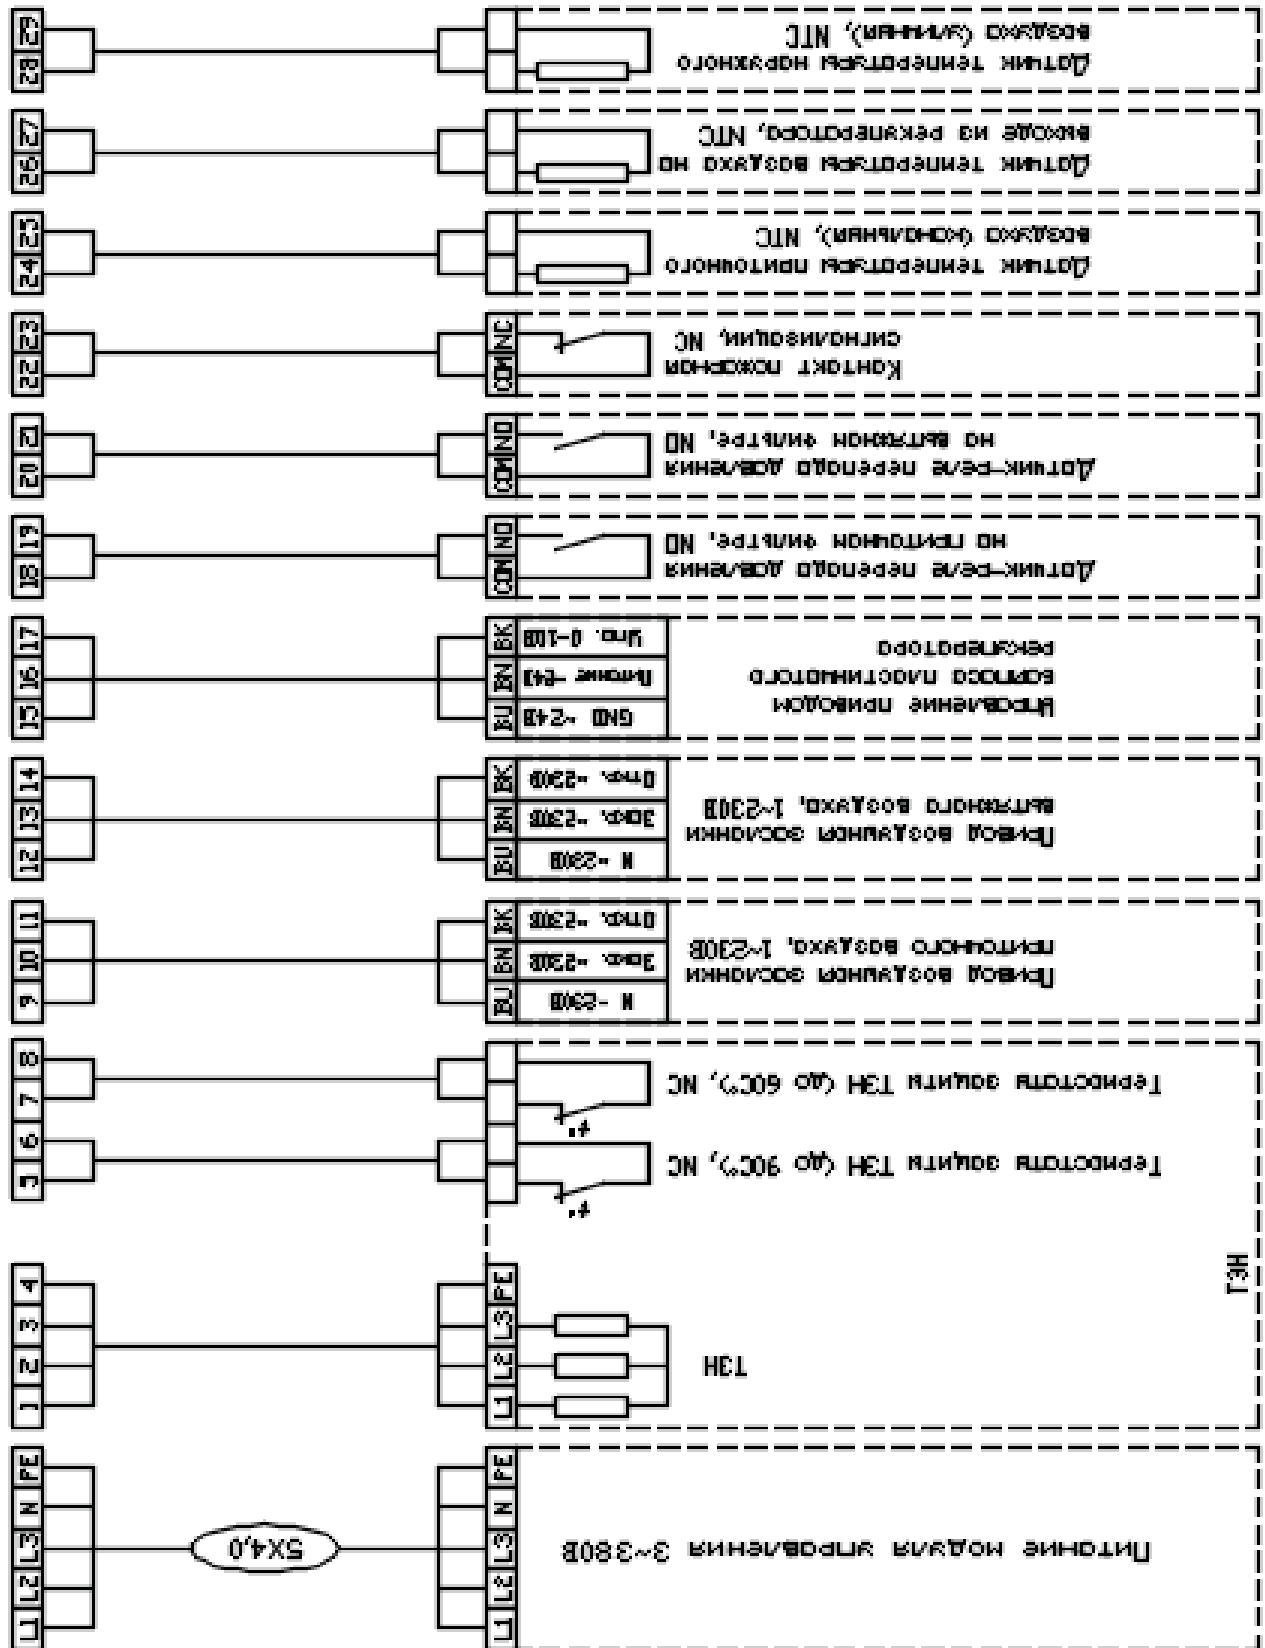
Датчик температуры наружного воздуха (уличный), NTC

Датчик температуры воздуха на выходе из рекуператора, NTC

Датчик температуры приточного воздуха (канальный), NTC

Контакт пожарной сигнализации, NC

Датчик-реле перепада давления на вытяжном фильтре, NO

Датчик-реле перепада давления на приточном фильтре, NO

Управление приводом байпаса пластинчатого рекуператора

GND ~24В
Питание ~24В
Упр. 0-10В

Привод воздушной заслонки вытяжного воздуха, 1~230В

N ~230В
Закр. ~230В
Откр. ~230В

Привод воздушной заслонки приточного воздуха, 1~230В

N ~230В
Закр. ~230В
Откр. ~230В

Термостат защиты ТЭН (до 60С°), NC

Термостат защиты ТЭН (до 90С°), NC

ТЭН

ТЭН

Питание модуля управления 3~380В

5X4,0

29 28 27 26 25 24 23 22 21 20 19 18 17 16 15 14 13 12 11 10 9 8 7 6 5 4 3 2 1

NC COM NO COM NO COM BK BN BU BK BN BU BK BN BU

L1 L2 L3 PE
L1 L2 L3 N PE